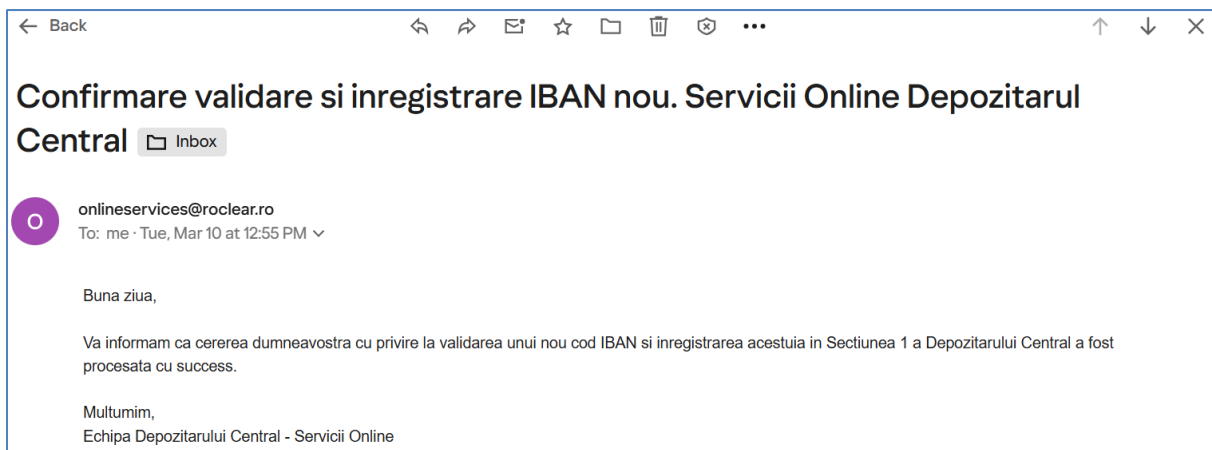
← Back

Confirmare validare si inregistrare IBAN nou. Servicii Online Depozitarul Central Inbox

O

onlineservices@roclear.ro
To: me · Tue, Mar 10 at 12:55 PM

Buna ziua,

Va informam ca cererea dumneavostra cu privire la validarea unui nou cod IBAN si inregistrarea acestuia in Sectiunea 1 a Depozitarului Central a fost procesata cu success.

Multumim,
Echipa Depozitarului Central - Servicii Online